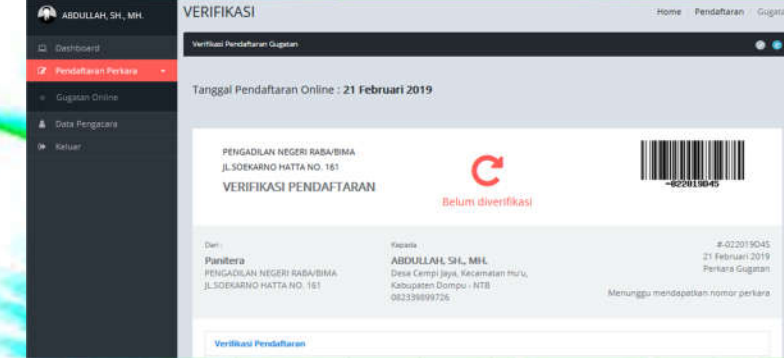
ABDULLAH, SH., MH.

Dashboard

Pendaftaran Perkara

Gugatan Online

Data Pengacara

Keluar

VERIFIKASI

Home / Pendaftaran / Gugata

Verifikasi Pendaftaran Gugatan

Tanggal Pendaftaran Online : **21 Februari 2019**

PENGADILAN NEGERI RABA/BIMA
JL.SOEKARNO HATTA NO. 161

VERIFIKASI PENDAFTARAN

Belum diverifikasi

*022019045

Dari :
Panitera
PENGADILAN NEGERI RABA/BIMA
JL.SOEKARNO HATTA NO. 161

Kepada
ABDULLAH, SH., MH.
Desa Cempi Jaya, Kecamatan Hu'u, Kabupaten Dompu - NTB
082339899726

#-022019045
21 Februari 2019
Perkara Gugatan

Menunggu mendapatkan nomor perkara

Verifikasi Pendaftaran